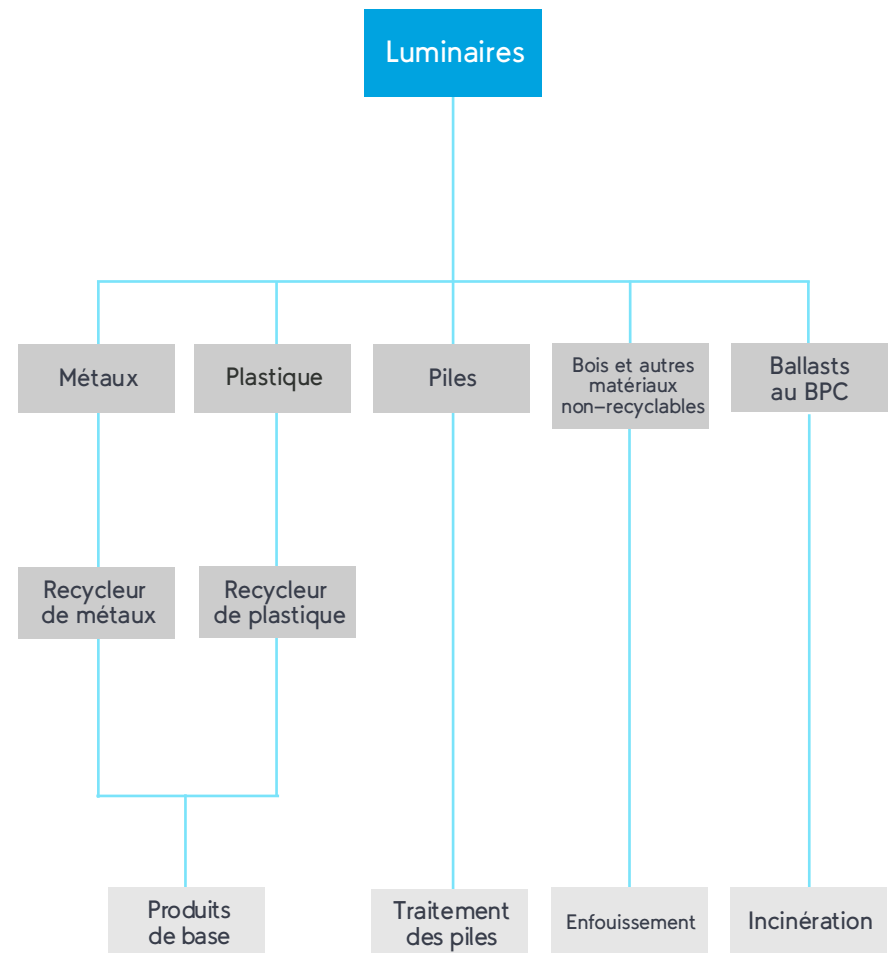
Luminaires

Métaux

Plastique

Piles

Bois et autres matériaux non–recyclables

Ballasts au BPC

Recycleur de métaux

Recycleur de plastique

Produits de base

Traitement des piles

Enfouissement

Incinération